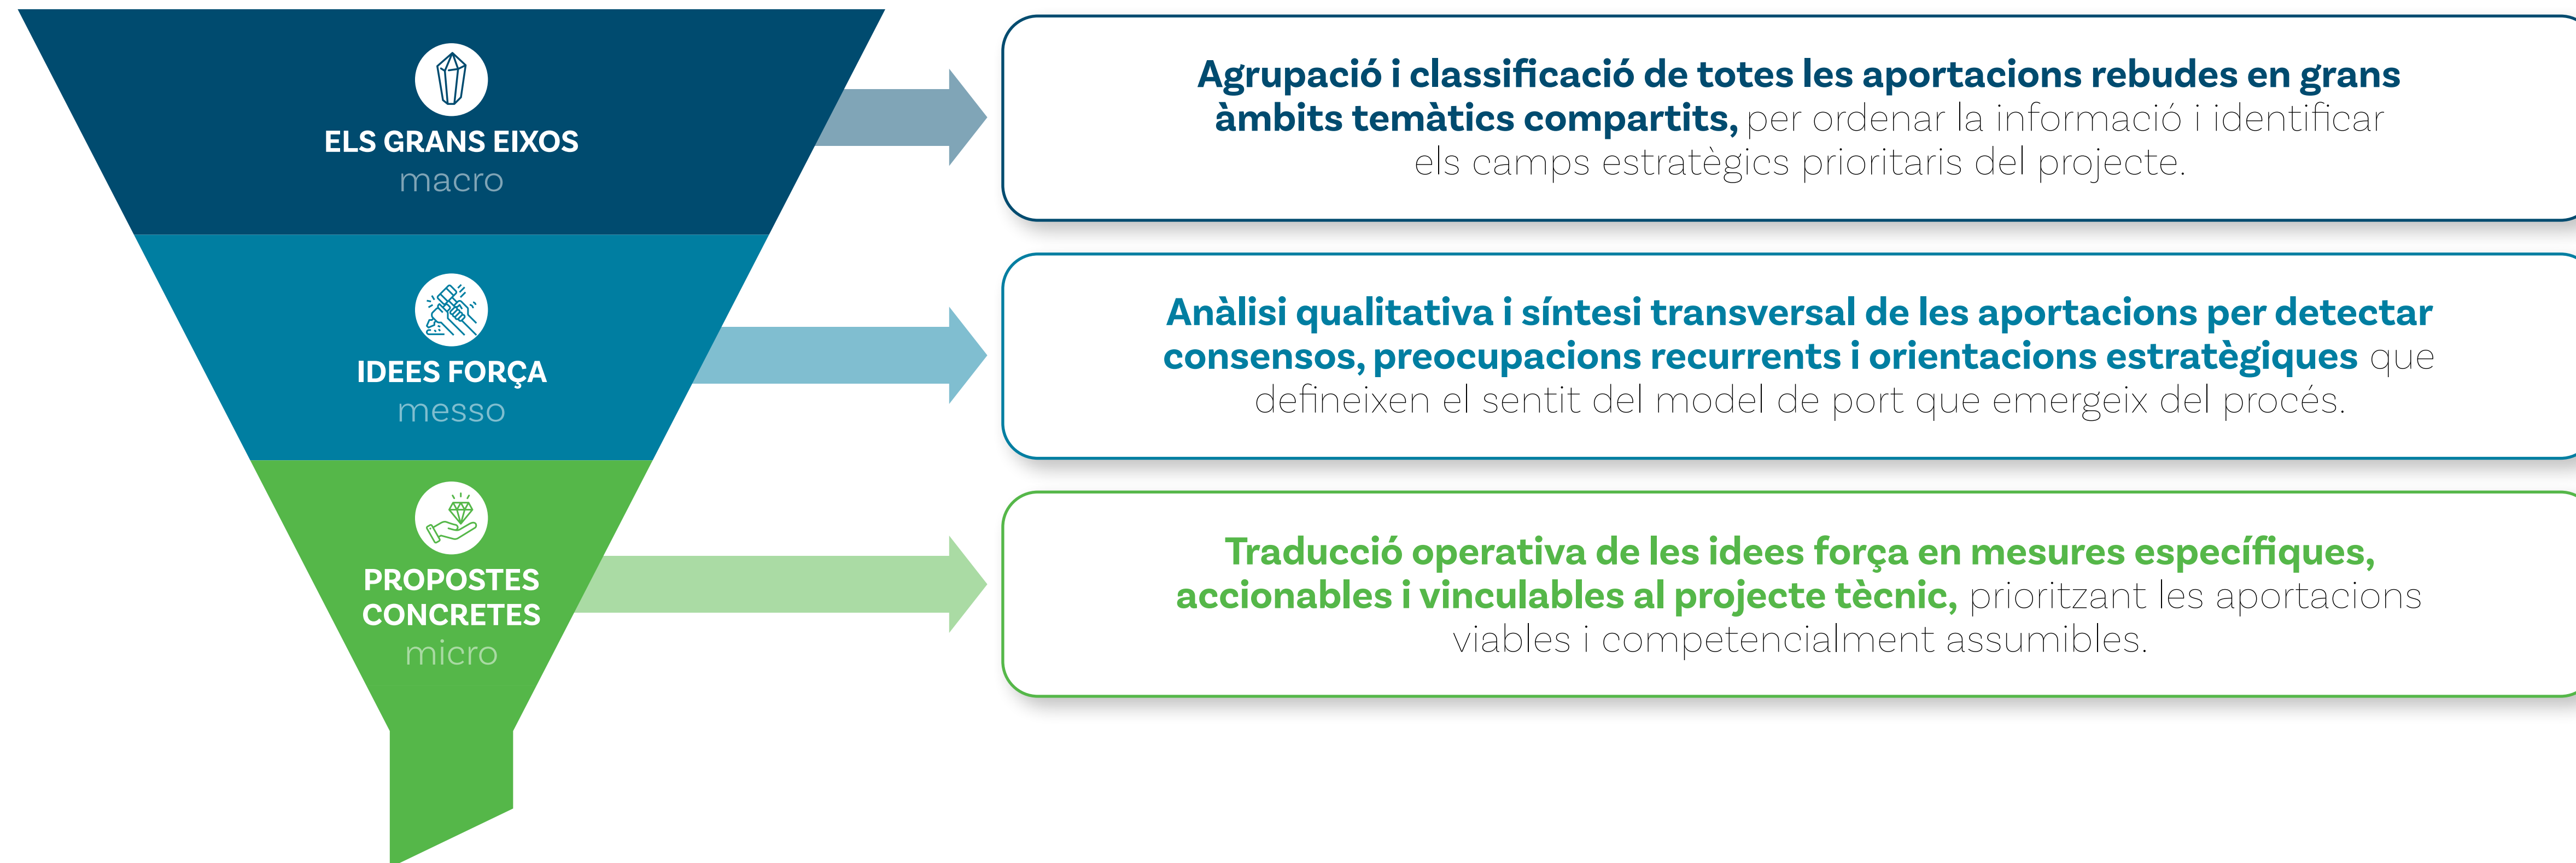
ELS GRANS EIXOS
macro

IDEES FORÇA
messo

PROPOSTES CONCRETES
micro

**Agrupació i classificació de totes les aportacions rebudes en grans àmbits temàtics compartits,** per ordenar la informació i identificar els camps estratègics prioritaris del projecte.

**Anàlisi qualitativa i síntesi transversal de les aportacions per detectar consensos, preocupacions recurrents i orientacions estratègiques** que defineixen el sentit del model de port que emergeix del procés.

**Traducció operativa de les idees força en mesures específiques, accionables i vinculables al projecte tècnic,** prioritzant les aportacions viables i competencialment assumibles.